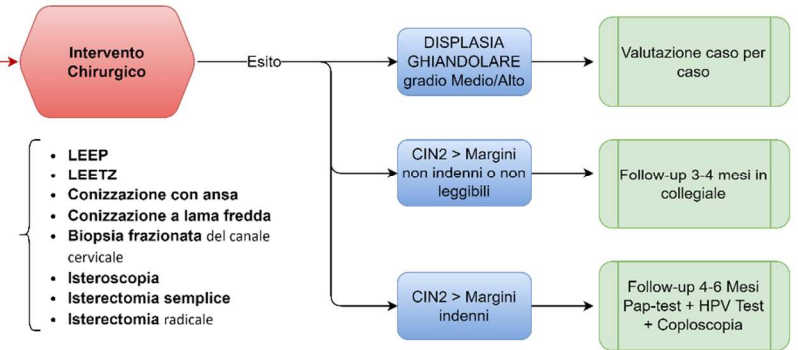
Intervento Chirurgico

Esito

DISPLASIA GHIANDOLARE gradio Medio/Alto

Valutazione caso per caso

CIN2 > Margini non indenni o non leggibili

Follow-up 3-4 mesi in collegiale

CIN2 > Margini indenni

Follow-up 4-6 Mesi Pap-test + HPV Test + Coploscopia

- LEEP
- LEETZ
- Conizzazione con ansa
- Conizzazione a lama fredda
- Biopsia frazionata del canale cervicale
- Isteroscopia
- Isterectomia semplice
- Isterectomia radicale